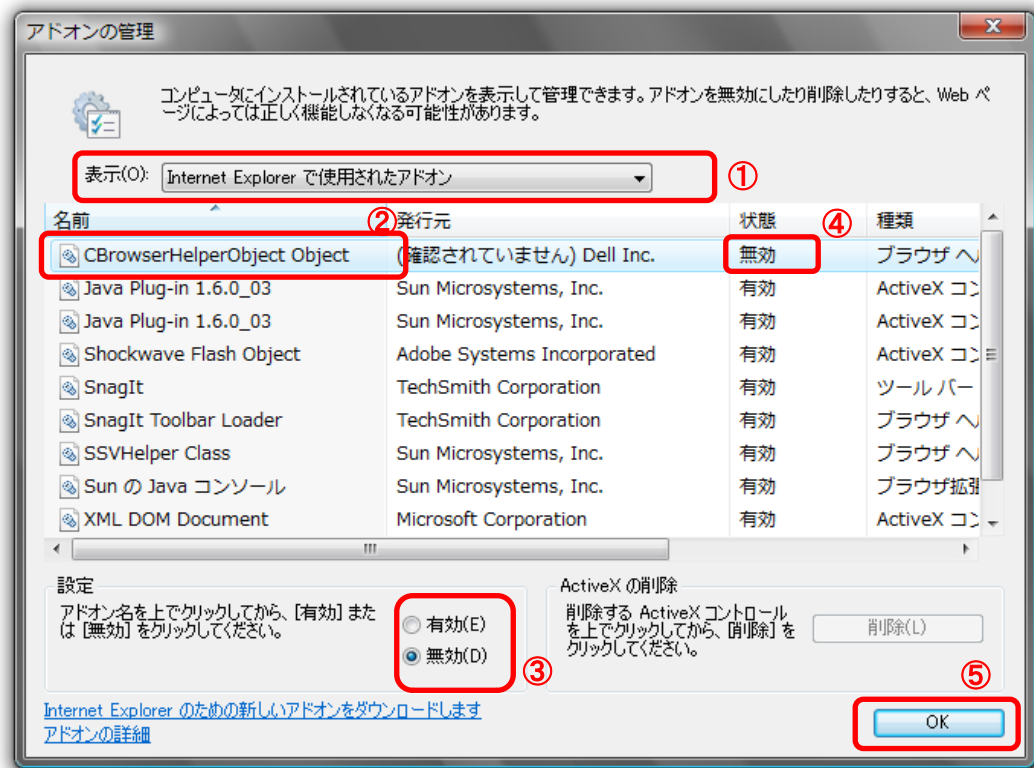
アドオンの管理

コンピュータにインストールされているアドオンを表示して管理できます。アドオンを無効にしたり削除したりすると、Web ページによっては正しく機能しなくなる可能性があります。

表示(O): Internet Explorer で使用されたアドオン

①

| 名前 | ②発行元 | 状態 ④ | 種類 |
|---|---|---|---|
| CBrowserHelperObject Object | (確認されていません) Dell Inc. | 無効 | ブラウザ ヘ |
| Java Plug-in 1.6.0_03 | Sun Microsystems, Inc. | 有効 | ActiveX コン |
| Java Plug-in 1.6.0_03 | Sun Microsystems, Inc. | 有効 | ActiveX コン |
| Shockwave Flash Object | Adobe Systems Incorporated | 有効 | ActiveX コン |
| SnagIt | TechSmith Corporation | 有効 | ツール バー |
| SnagIt Toolbar Loader | TechSmith Corporation | 有効 | ブラウザ ヘ |
| SSVHelper Class | Sun Microsystems, Inc. | 有効 | ブラウザ ヘ |
| Sun の Java コンソール | Sun Microsystems, Inc. | 有効 | ブラウザ拡張 |
| XML DOM Document | Microsoft Corporation | 有効 | ActiveX コン |

設定
アドオン名を上でクリックしてから、[有効] または [無効] をクリックしてください。
有効(E)
無効(D)
③

ActiveX の削除
削除する ActiveX コントロールを上でクリックしてから、[削除] をクリックしてください。
削除(L)

⑤

Internet Explorer のための新しいアドオンをダウンロードします
アドオンの詳細

OK